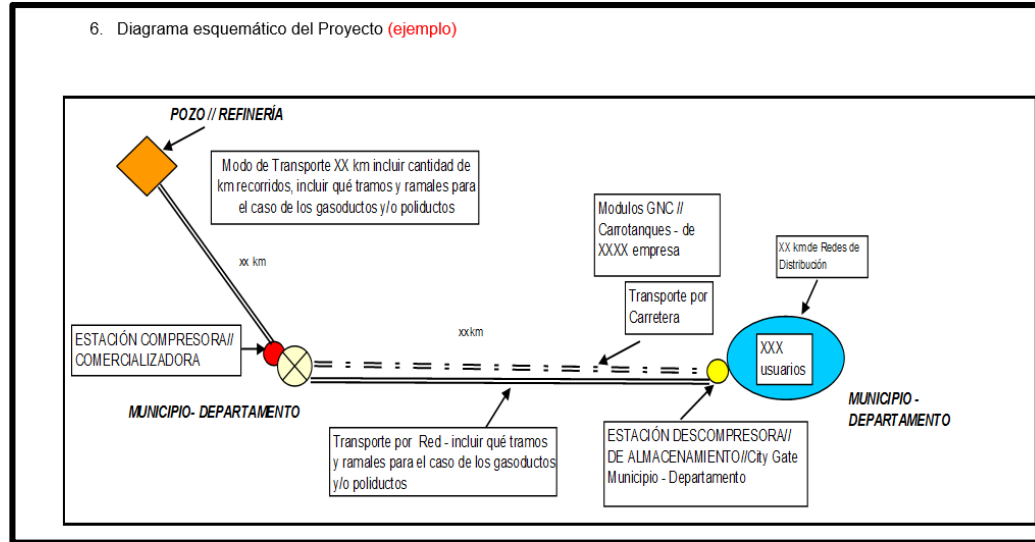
6. Diagrama esquemático del Proyecto (ejemplo)

POZO // REFINERÍA

Modo de Transporte XX km incluir cantidad de km recorridos, incluir qué tramos y ramales para el caso de los gasoductos y/o poliductos

xx km

Modulos GNC // Carrotanques - de XXXX empresa

XX km de Redes de Distribución

Transporte por Carretera

xx km

ESTACIÓN COMPRESORA// COMERCIALIZADORA

XXX usuarios

MUNICIPIO - DEPARTAMENTO

MUNICIPIO- DEPARTAMENTO

Transporte por Red - incluir qué tramos y ramales para el caso de los gasoductos y/o poliductos

ESTACIÓN DESCOMPRESORA// DE ALMACENAMIENTO//City Gate Municipio - Departamento